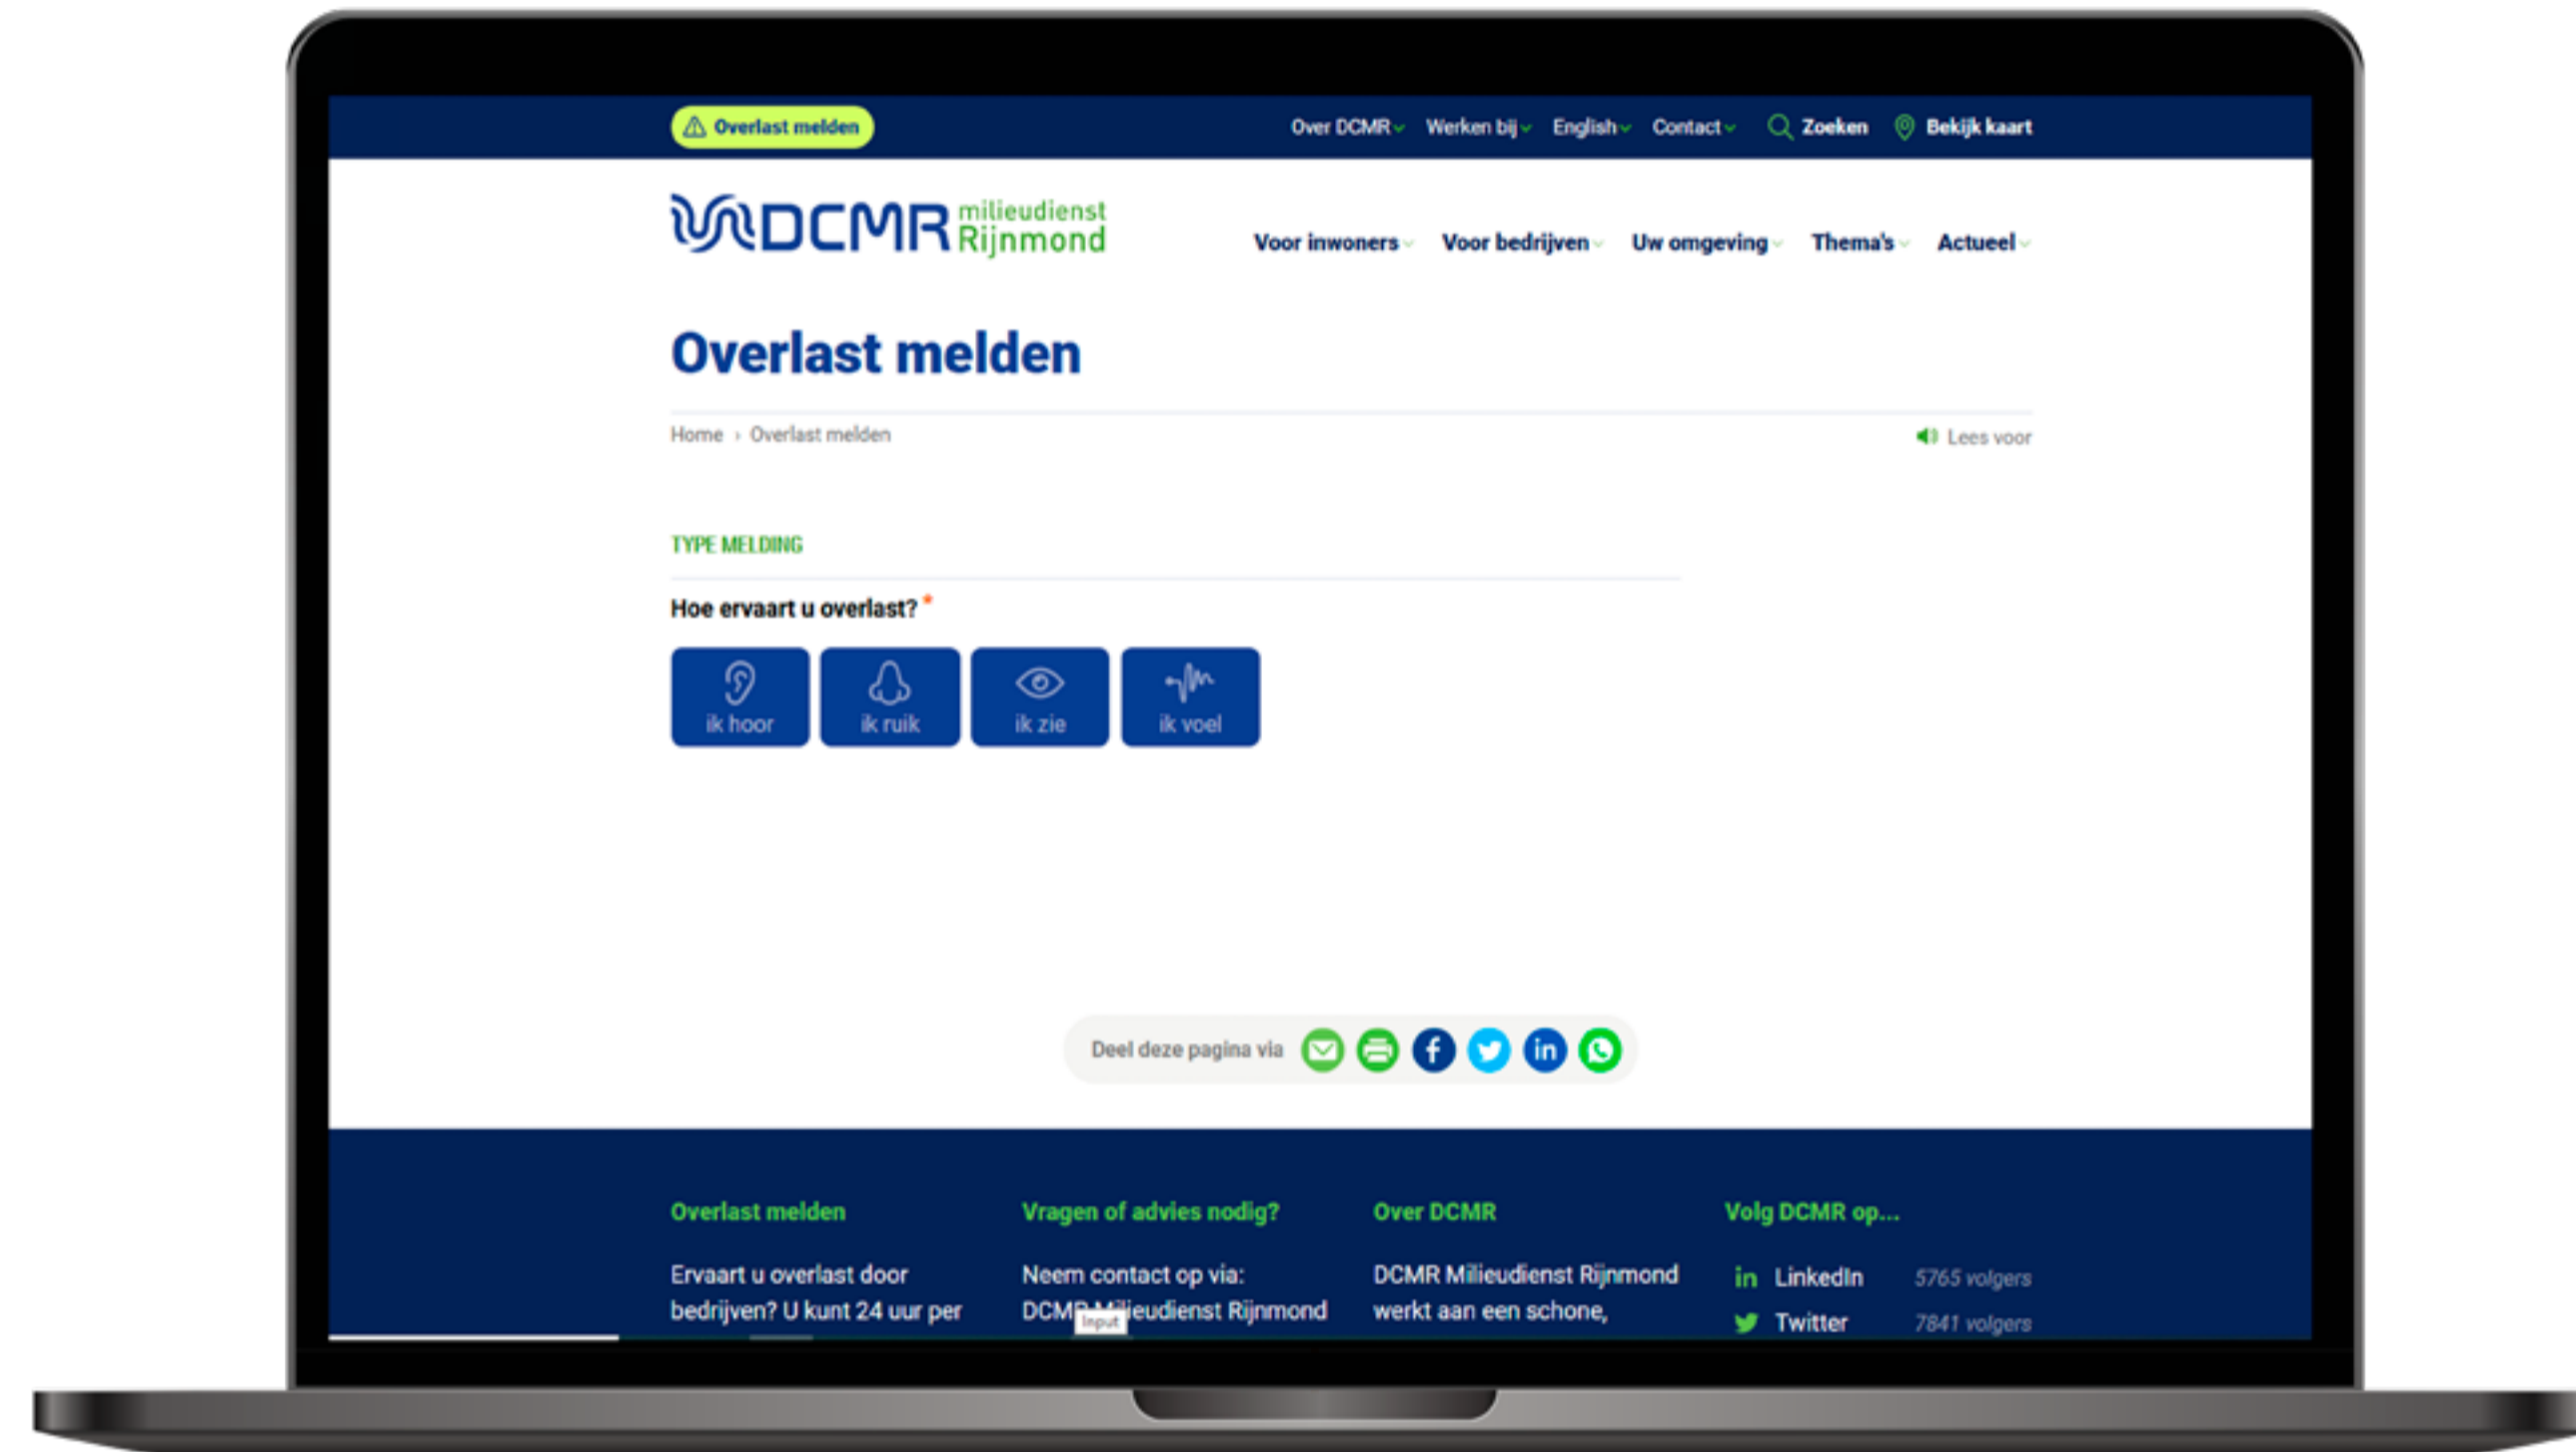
Overlast melden

Over DCMR Werken bij English Contact Zoeken Bekijk kaart

DCMR milieudienst Rijnmond

Voor inwoners Voor bedrijven Uw omgeving Thema's Actueel

Overlast melden

Home › Overlast melden

Lees voor

TYPE MELDING

Hoe ervaart u overlast? *

ik hoor
ik ruik
ik zie
ik voel

Deel deze pagina via

Overlast melden

Ervaart u overlast door bedrijven? U kunt 24 uur per

Vragen of advies nodig?

Neem contact op via: DCMR Milieudienst Rijnmond

Input

Over DCMR

DCMR Milieudienst Rijnmond werkt aan een schone,

Volg DCMR op...

LinkedIn 5765 volgers
Twitter 7841 volgers